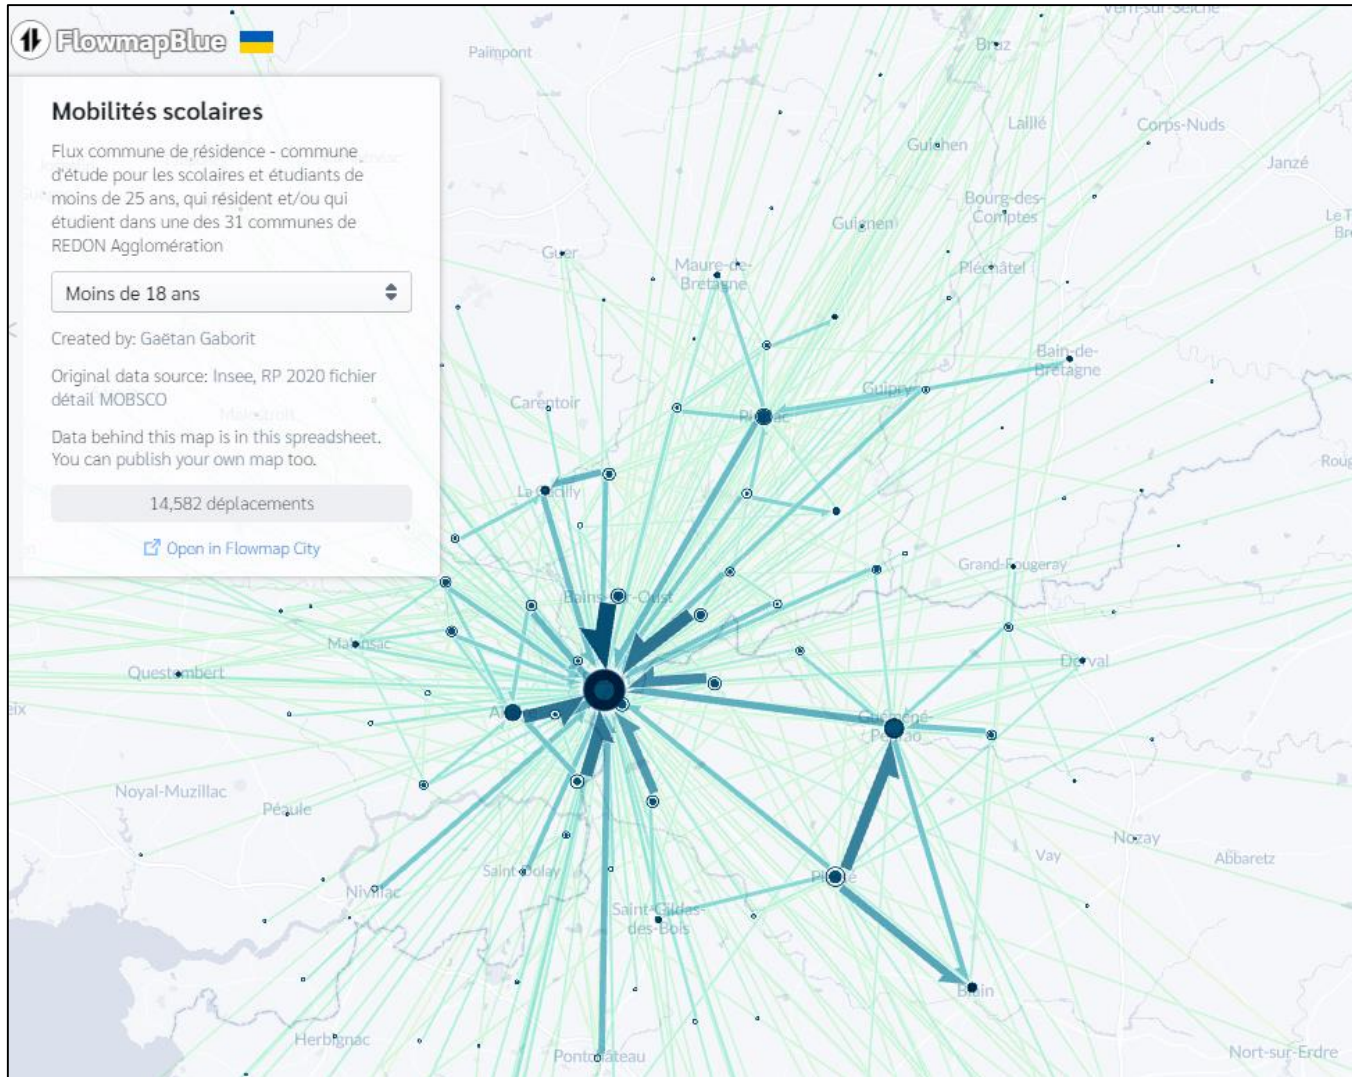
FlowmapBlue

Mobilités scolaires

Flux commune de résidence - commune d'étude pour les scolaires et étudiants de moins de 25 ans, qui résident et/ou qui étudient dans une des 31 communes de REDON Agglomération

Moins de 18 ans

Created by: Gaëtan Gaborit

Original data source: Insee, RP 2020 fichier détail MOBSCO

Data behind this map is in this spreadsheet. You can publish your own map too.

14,582 déplacements

Open in Flowmap City

Paimpont
Bruz
Laillé
Corps-Nuds
Janzé
Guichen
Bourg-des-Comptes
Guignen
Guer
Maure-de-Bretagne
Pléchâtel
Bain-de-Bretagne
Guipry
Carentoir
Pipriac
La Gacilly
Grand-Fougeray
Bains-sur-Oust
Malansac
Questembert
Derval
Allaire
Guémené-Penfao
Noyal-Muzillac
Péaule
Nozay
Vay
Abbaretz
Nivillac
Saint-Dolay
Plessé
Saint-Gildas-des-Bois
Blain
Herbignac
Pontchâteau
Nort-sur-Erdre